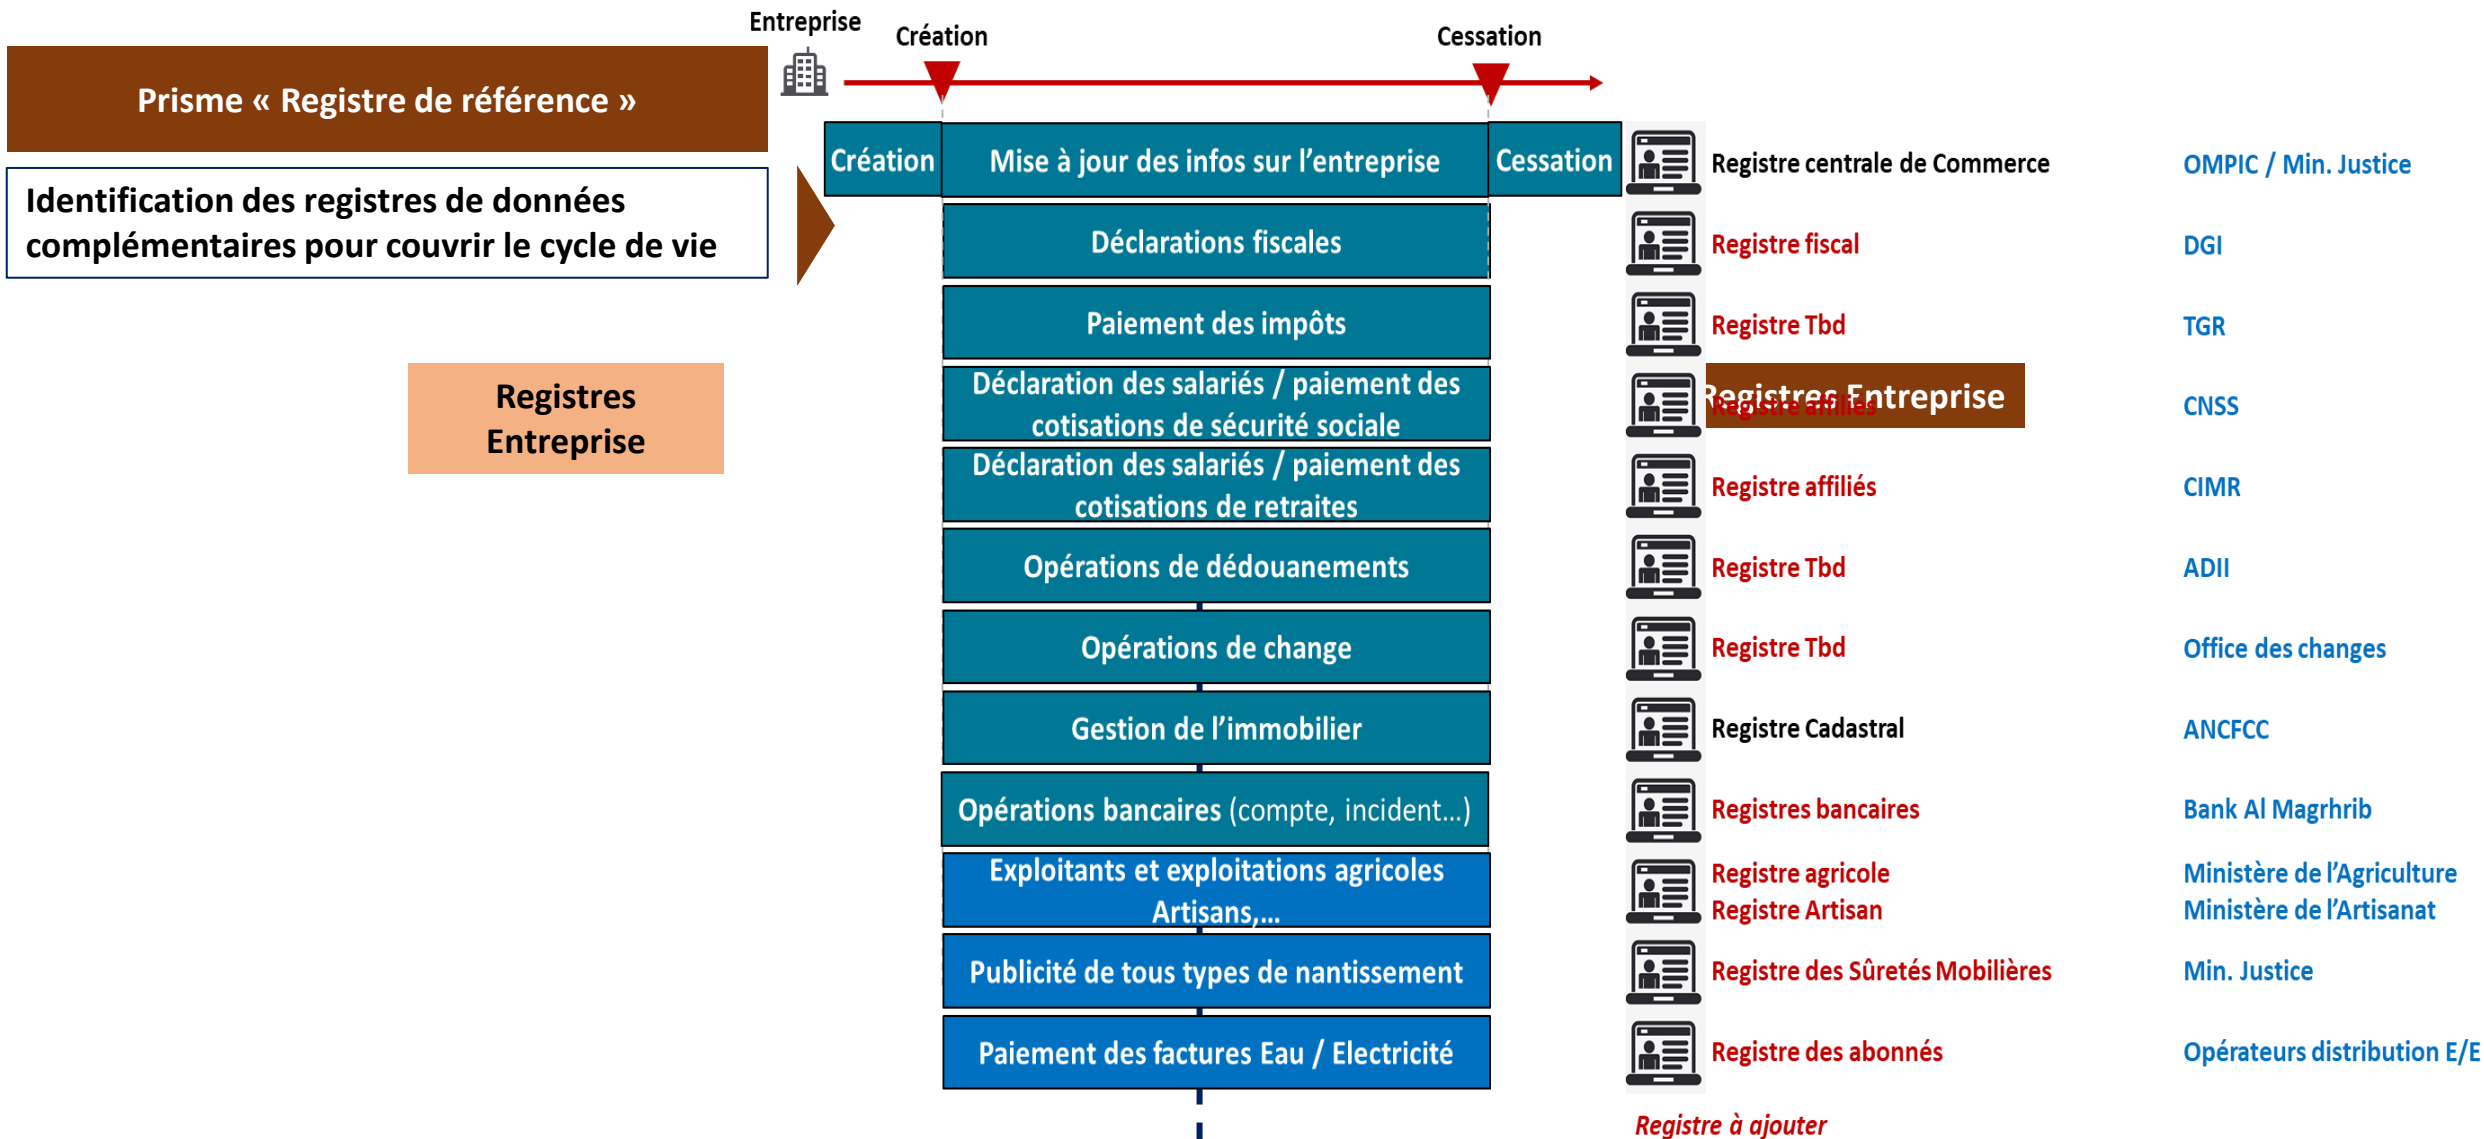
Prisme « Registre de référence »

Identification des registres de données complémentaires pour couvrir le cycle de vie

Registres Entreprise

Entreprise

Création

Cessation

Création

Mise à jour des infos sur l'entreprise

Cessation

Registre centrale de Commerce

OMPIC / Min. Justice

Déclarations fiscales

Registre fiscal

DGI

Paiement des impôts

Registre Tbd

TGR

Déclaration des salariés / paiement des cotisations de sécurité sociale

Registres Entreprise

Registre affiliés

CNSS

Déclaration des salariés / paiement des cotisations de retraites

Registre affiliés

CIMR

Opérations de dédouanements

Registre Tbd

ADII

Opérations de change

Registre Tbd

Office des changes

Gestion de l'immobilier

Registre Cadastral

ANCFCC

Opérations bancaires (compte, incident…)

Registres bancaires

Bank Al Maghrhib

Exploitants et exploitations agricoles Artisans,…

Registre agricole
Registre Artisan

Ministère de l'Agriculture
Ministère de l'Artisanat

Publicité de tous types de nantissement

Registre des Sûretés Mobilières

Min. Justice

Paiement des factures Eau / Electricité

Registre des abonnés

Opérateurs distribution E/E

Registre à ajouter